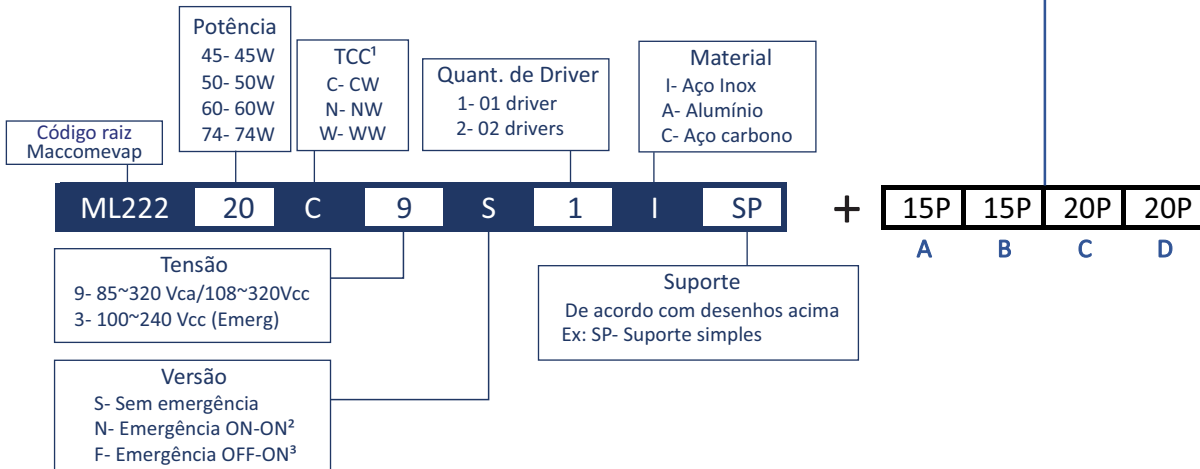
Potência
45- 45W
50- 50W
60- 60W
74- 74W

TCC¹
C- CW
N- NW
W- WW

Quant. de Driver
1- 01 driver
2- 02 drivers

Material
I- Aço Inox
A- Alumínio
C- Aço carbono

Código raiz
Maccomevap

ML222 20 C 9 S 1 I SP

+

| 15P | 15P | 20P | 20P |
|---|---|---|---|
| A | B | C | D |

Tensão
9- 85~320 Vca/108~320Vcc
3- 100~240 Vcc (Emerg)

Suporte
De acordo com desenhos acima
Ex: SP- Suporte simples

Versão
S- Sem emergência
N- Emergência ON-ON²
F- Emergência OFF-ON³